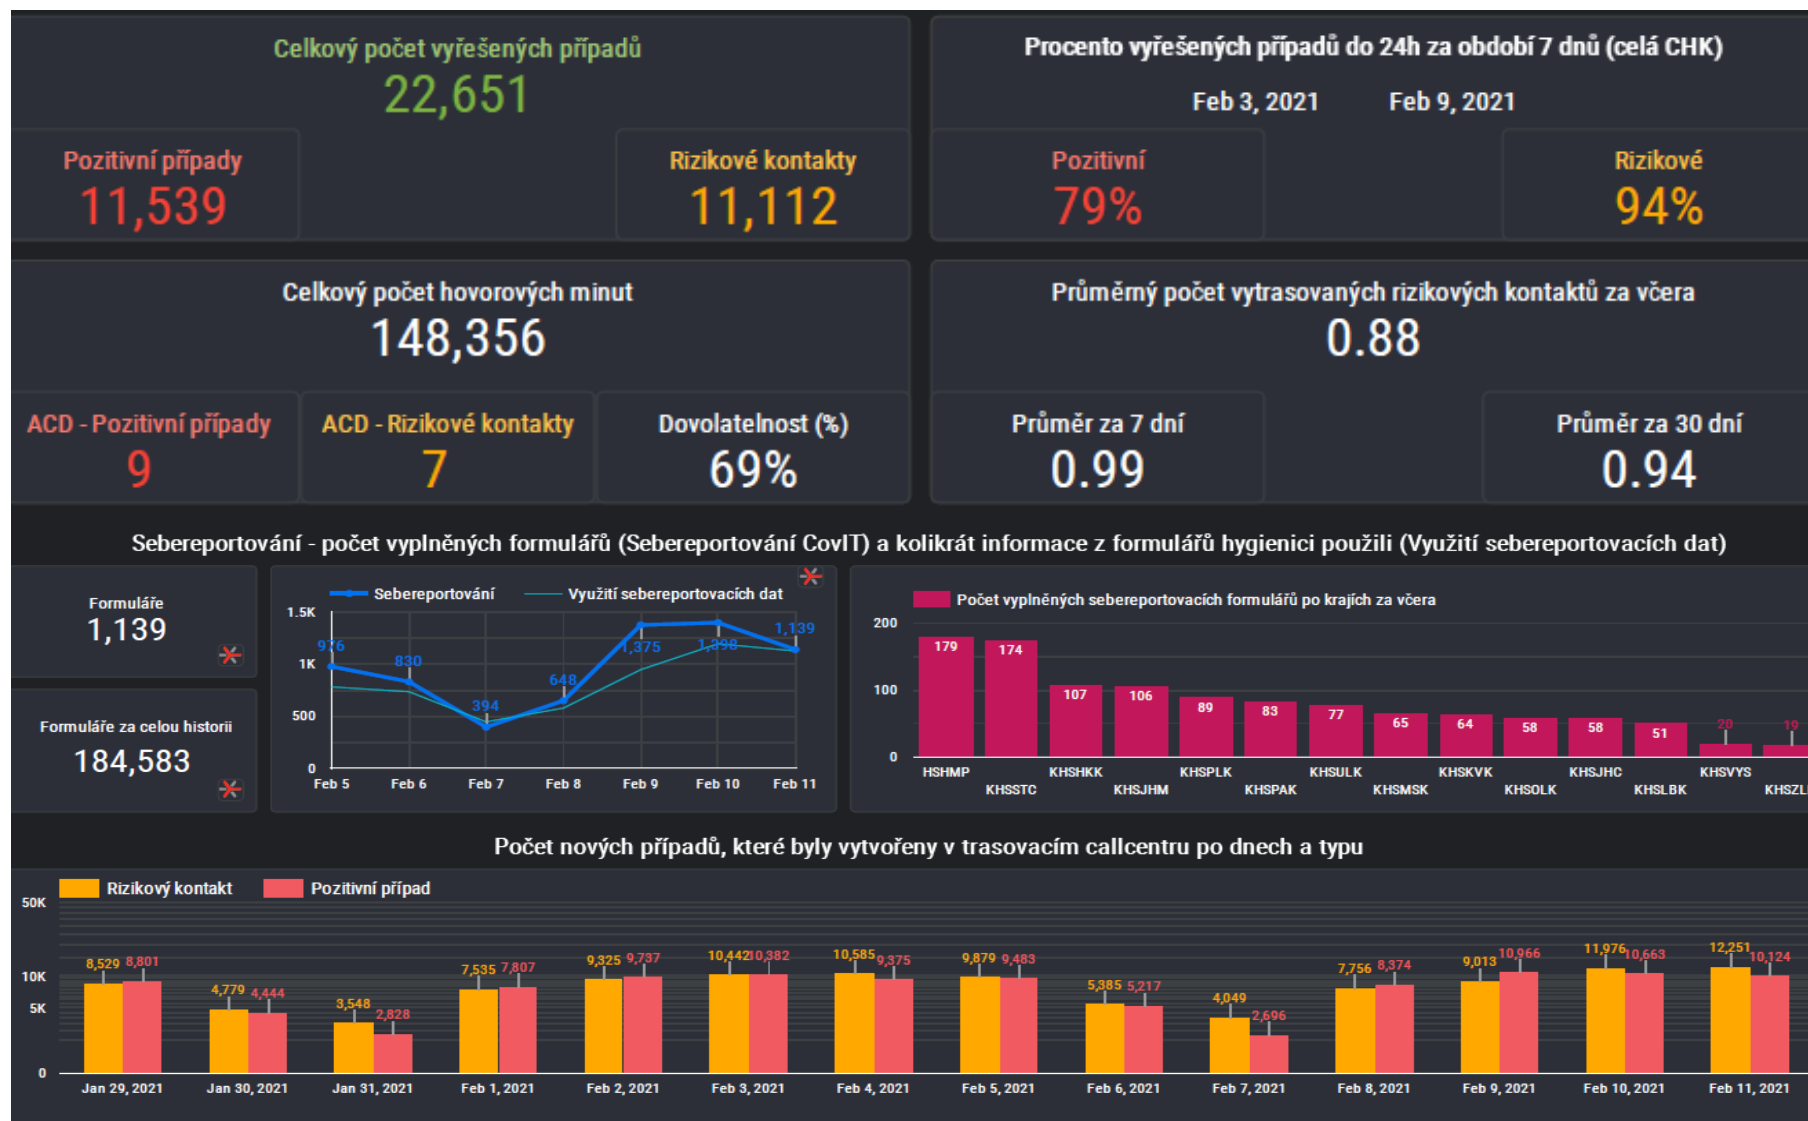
Celkový počet vyřešených případů
22,651

Pozitivní případy
11,539

Rizikové kontakty
11,112

Procento vyřešených případů do 24h za období 7 dnů (celá CHK)
Feb 3, 2021 Feb 9, 2021

Pozitivní
79%

Rizikové
94%

Celkový počet hovorových minut
148,356

ACD - Pozitivní případy
9

ACD - Rizikové kontakty
7

Dovolatelnost (%)
69%

Průměrný počet vytrasovaných rizikových kontaktů za včera
0.88

Průměr za 7 dní
0.99

Průměr za 30 dní
0.94

Sebereportování - počet vyplněných formulářů (Sebereportování CovIT) a kolikrát informace z formulářů hygienici použili (Využití sebereportovacích dat)

Formuláře
1,139

Formuláře za celou historii
184,583

Sebereportování Využití sebereportovacích dat
1.5K 1K 500 0
976 830 394 648 1,375 1,398 1,139
Feb 5 Feb 6 Feb 7 Feb 8 Feb 9 Feb 10 Feb 11

Počet vyplněných sebereportovacích formulářů po krajích za včera
200 100 0
179 174 107 106 89 83 77 65 64 58 58 51 20 19
HSHMP KHSSTC KHSHKK KHSJHM KHSPLK KHSPAK KHSULK KHSMSK KHSKVK KHSOLK KHSJHC KHSLBK KHSVYS KHSZL

Počet nových případů, které byly vytvořeny v trasovacím callcentru po dnech a typu

Rizikový kontakt Pozitivní případ
50K 10K 5K 0
8,529 8,801 4,779 4,444 3,548 2,828 7,535 7,807 9,325 9,737 10,442 10,382 10,585 9,375 9,879 9,483 5,385 5,217 4,049 2,696 7,756 8,374 9,013 10,966 11,976 10,663 12,251 10,124
Jan 29, 2021 Jan 30, 2021 Jan 31, 2021 Feb 1, 2021 Feb 2, 2021 Feb 3, 2021 Feb 4, 2021 Feb 5, 2021 Feb 6, 2021 Feb 7, 2021 Feb 8, 2021 Feb 9, 2021 Feb 10, 2021 Feb 11, 2021